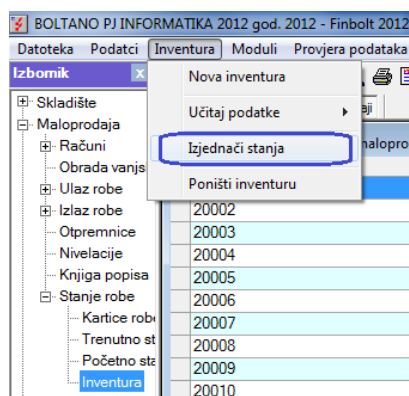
BOLTANO PJ INFORMATIKA 2012 god. 2012 - Finbolt 2012

Datoteka Podatci Inventura Moduli Provjera podataka

Izbornik x

Skladište
Maloprodaja
Računi
Obrada vanjs
Ulaz robe
Izlaz robe
Otpremnice
Nivelacije
Knjiga popisa
Stanje robe
Kartice robe
Trenutno st
Početno sta
Inventura

Nova inventura
Učitaj podatke ▸
Izjednači stanja
Poništi inventuru

aji
Maloprod

20002
20003
20004
20005
20006
20007
20008
20009
20010